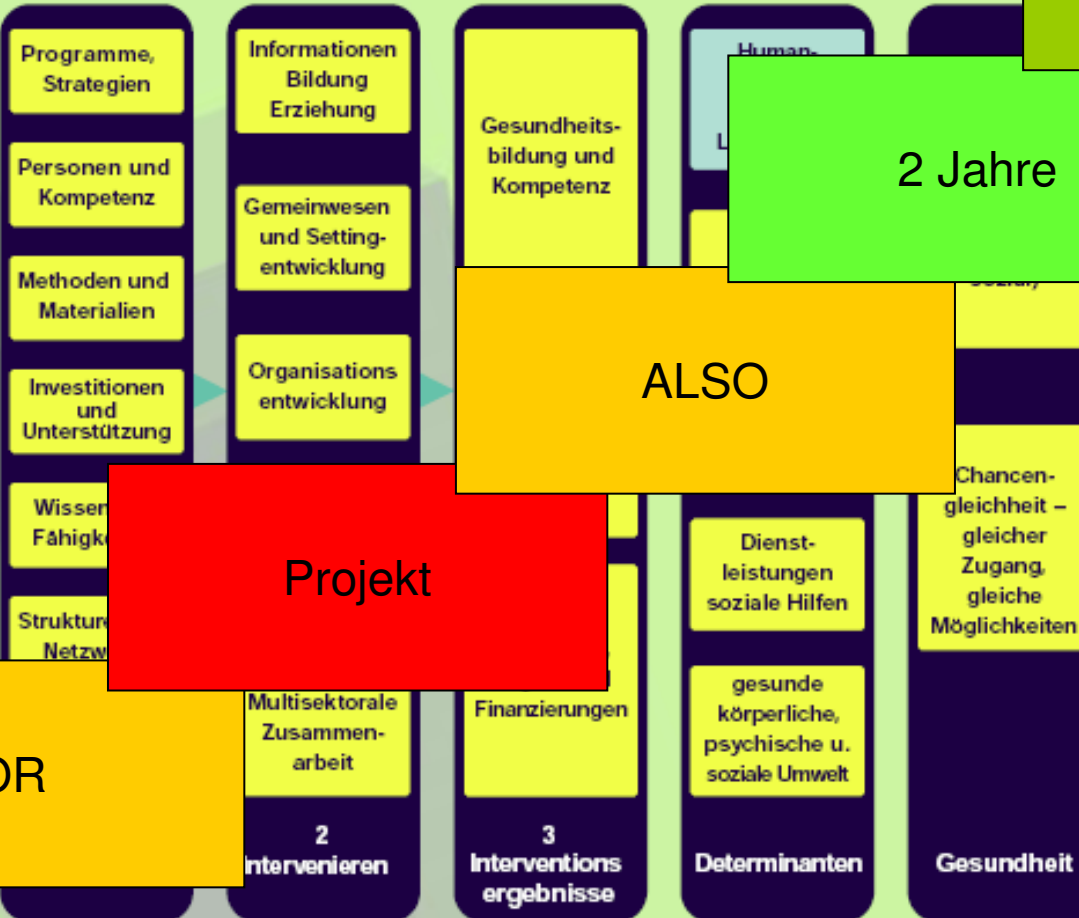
Programme, Strategien

Personen und Kompetenz

Methoden und Materialien

Investitionen und Unterstützung

Wissen Fähigk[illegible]

Struktur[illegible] Netzw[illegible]

Informationen Bildung Erziehung

Gemeinwesen und Settingentwicklung

Organisations entwicklung

Multisektorale Zusammenarbeit

2
Intervenieren

Gesundheitsbildung und Kompetenz

Finanzierungen

3
Interventions ergebnisse

Human-
L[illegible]

Dienstleistungen soziale Hilfen

gesunde körperliche, psychische u. soziale Umwelt

Determinanten

sozial)

Chancengleichheit – gleicher Zugang, gleiche Möglichkeiten

Gesundheit

2 Jahre

ALSO

Projekt

OR